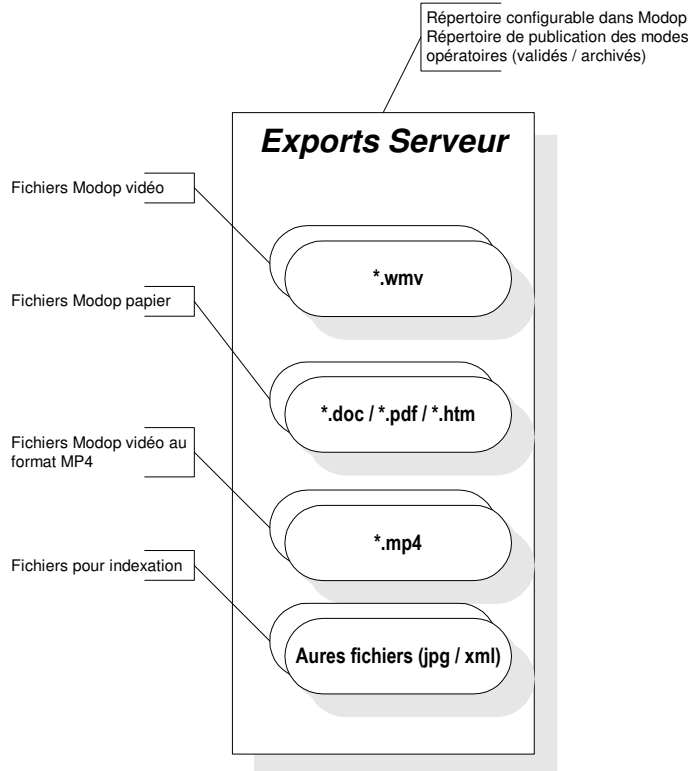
Répertoire configurable dans Modop
Répertoire de publication des modes opératoires (validés / archivés)

Exports Serveur

Fichiers Modop vidéo

*.wmv

Fichiers Modop papier

*.doc / *.pdf / *.htm

Fichiers Modop vidéo au format MP4

*.mp4

Fichiers pour indexation

Aures fichiers (jpg / xml)